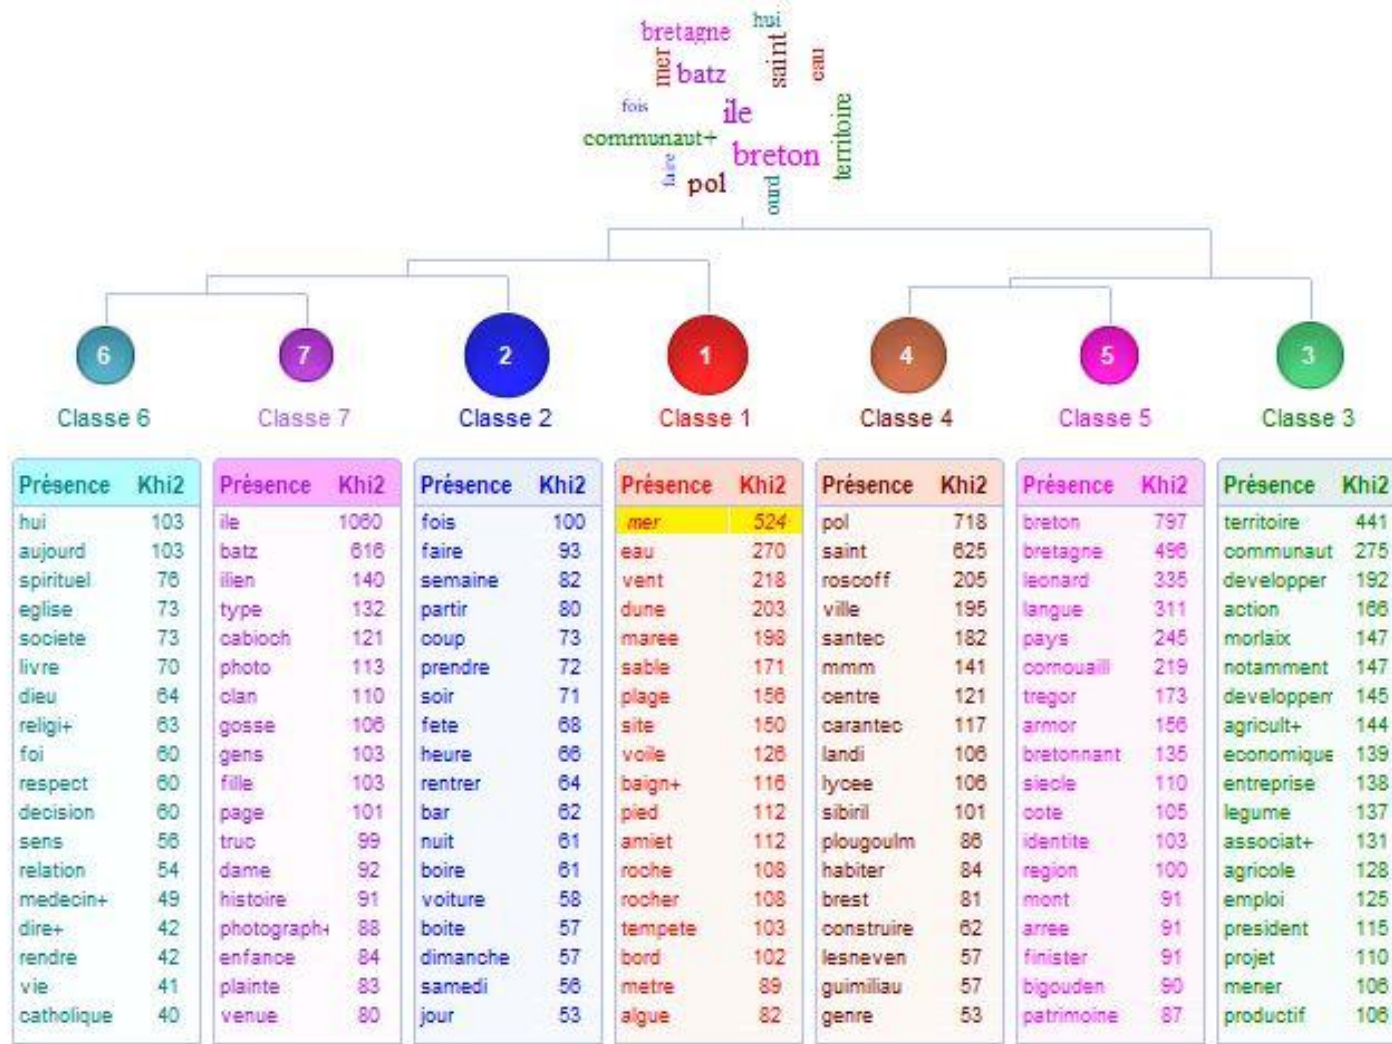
bretagne hui mer batz saint eau fois ile communaut+ breton territoire faire pol nord

6 7 2 1 4 5 3

Classe 6

| Présence | Khi2 |
|---|---|
| hui | 103 |
| aujourd | 103 |
| spirituel | 76 |
| eglise | 73 |
| societe | 73 |
| livre | 70 |
| dieu | 64 |
| religi+ | 63 |
| foi | 60 |
| respect | 60 |
| decision | 60 |
| sens | 56 |
| relation | 54 |
| medecin+ | 49 |
| dire+ | 42 |
| rendre | 42 |
| vie | 41 |
| catholique | 40 |

Classe 7

| Présence | Khi2 |
|---|---|
| ile | 1060 |
| batz | 616 |
| ilien | 140 |
| type | 132 |
| cabioch | 121 |
| photo | 113 |
| clan | 110 |
| gosse | 106 |
| gens | 103 |
| fille | 103 |
| page | 101 |
| truc | 99 |
| dame | 92 |
| histoire | 91 |
| photograph+ | 88 |
| enfance | 84 |
| plainte | 83 |
| venue | 80 |

Classe 2

| Présence | Khi2 |
|---|---|
| fois | 100 |
| faire | 93 |
| semaine | 82 |
| partir | 80 |
| coup | 73 |
| prendre | 72 |
| soir | 71 |
| fete | 68 |
| heure | 66 |
| rentrer | 64 |
| bar | 62 |
| nuit | 61 |
| boire | 61 |
| voiture | 58 |
| boite | 57 |
| dimanche | 57 |
| samedi | 56 |
| jour | 53 |

Classe 1

| Présence | Khi2 |
|---|---|
| mer | 524 |
| eau | 270 |
| vent | 218 |
| dune | 203 |
| maree | 198 |
| sable | 171 |
| plage | 156 |
| site | 150 |
| voile | 128 |
| baign+ | 116 |
| pied | 112 |
| amiet | 112 |
| roche | 108 |
| rocher | 108 |
| tempete | 103 |
| bord | 102 |
| metre | 89 |
| algue | 82 |

Classe 4

| Présence | Khi2 |
|---|---|
| pol | 718 |
| saint | 625 |
| roscoff | 205 |
| ville | 195 |
| santec | 182 |
| mmm | 141 |
| centre | 121 |
| carantec | 117 |
| landi | 106 |
| lycee | 106 |
| sibiril | 101 |
| plougoulm | 88 |
| habiter | 84 |
| brest | 81 |
| construire | 62 |
| lesneven | 57 |
| guimiliau | 57 |
| genre | 53 |

Classe 5

| Présence | Khi2 |
|---|---|
| breton | 797 |
| bretagne | 496 |
| leonard | 335 |
| langue | 311 |
| pays | 245 |
| cornouaill | 219 |
| tregor | 173 |
| armor | 156 |
| bretonnant | 135 |
| siecle | 110 |
| cote | 105 |
| identite | 103 |
| region | 100 |
| mont | 91 |
| arree | 91 |
| finister | 91 |
| bigouden | 90 |
| patrimoine | 87 |

Classe 3

| Présence | Khi2 |
|---|---|
| territoire | 441 |
| communaut | 275 |
| developper | 192 |
| action | 166 |
| morlaix | 147 |
| notamment | 147 |
| developpem | 145 |
| agricult+ | 144 |
| economique | 139 |
| entreprise | 138 |
| legume | 137 |
| associat+ | 131 |
| agricole | 128 |
| emploi | 125 |
| president | 115 |
| projet | 110 |
| mener | 106 |
| productif | 106 |